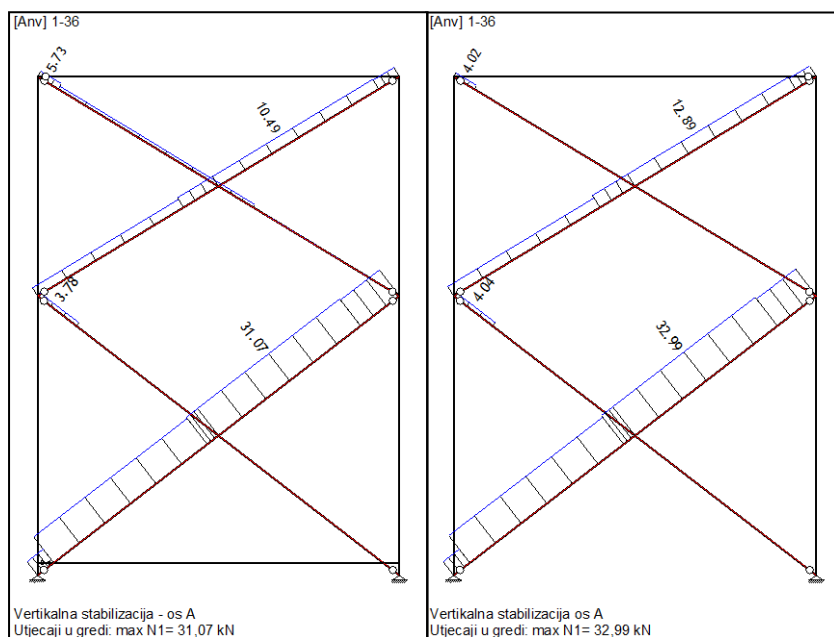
[Anv] 1-36

5.73

10.49

3.78

31.07

Vertikalna stabilizacija - os A
Utjecaji u gredi: max N1= 31,07 kN

[Anv] 1-36

4.02

12.89

4.04

32.99

Vertikalna stabilizacija os A
Utjecaji u gredi: max N1= 32,99 kN